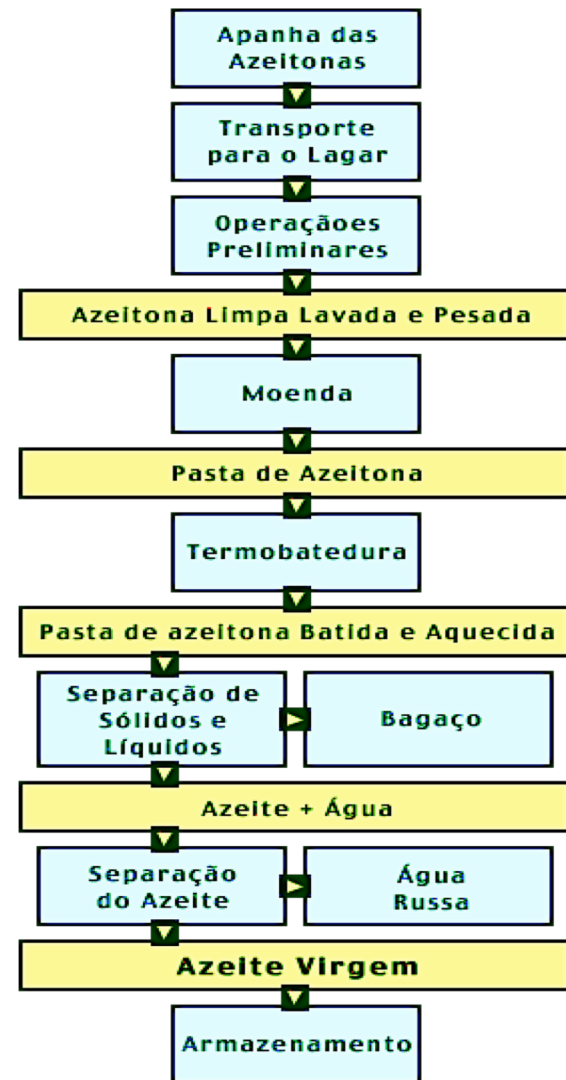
Apanha das Azeitonas

Transporte para o Lagar

Operaçãoes Preliminares

Azeitona Limpa Lavada e Pesada

Moenda

Pasta de Azeitona

Termobatedura

Pasta de azeitona Batida e Aquecida

Separação de Sólidos e Líquidos

Bagaço

Azeite + Água

Separação do Azeite

Água Russa

Azeite Virgem

Armazenamento